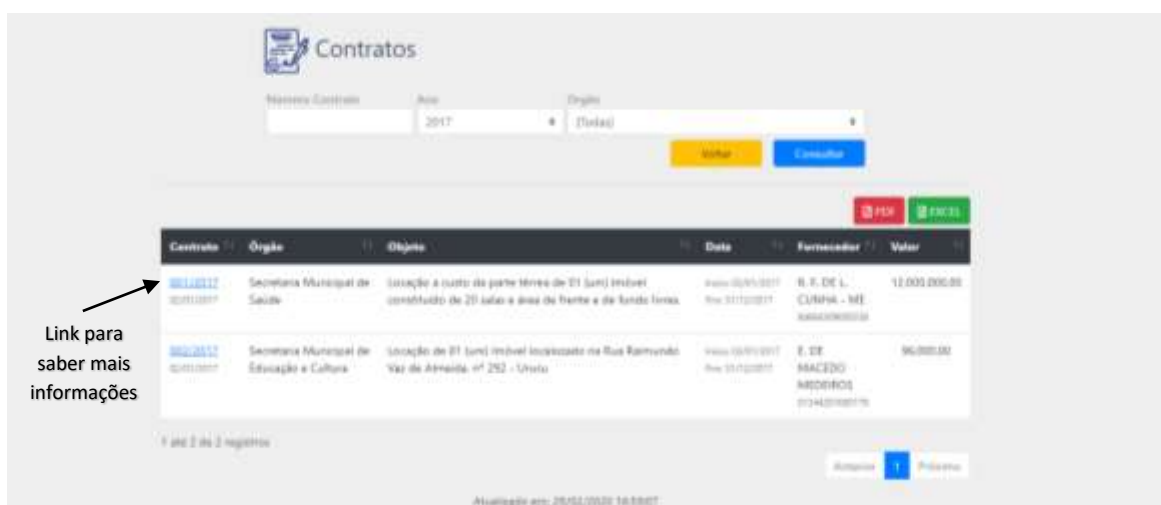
Contratos

Numero Contrato
Ano
2017
Órgão
[Todas]

Voltar
Consultar

PDF
EXCEL

| Contrato | Órgão | Objeto | Data | Fornecedor | Valor |
|---|---|---|---|---|---|
| 001/2017 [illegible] | Secretaria Municipal de Saúde | Locação a custo da parte térrea de 01 (um) imóvel constituído de 20 salas e área de frente e de fundo livres. | Início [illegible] Fim 31/12/2017 | R. F. DE L. CUNHA - ME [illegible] | 12.000.000,00 |
| 002/2017 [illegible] | Secretaria Municipal de Educação e Cultura | Locação de 01 (um) imóvel localizado na Rua Raimundo Vaz de Almeida, nº 292 - Uruçu | Início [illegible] Fim 31/12/2017 | E. DE MACEDO MEDEIROS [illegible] | 96.000,00 |

Link para saber mais informações

1 até 2 de 2 registros

Anterior
1
Próximo

Atualizado em: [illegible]